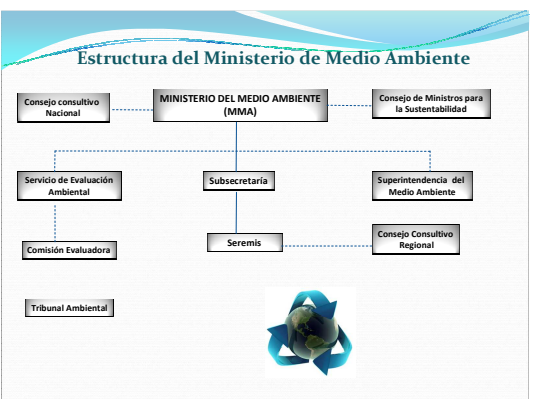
Estructura del Ministerio de Medio Ambiente

Consejo consultivo Nacional

MINISTERIO DEL MEDIO AMBIENTE (MMA)

Consejo de Ministros para la Sustentabilidad

Servicio de Evaluación Ambiental

Subsecretaría

Superintendencia del Medio Ambiente

Comisión Evaluadora

Seremis

Consejo Consultivo Regional

Tribunal Ambiental